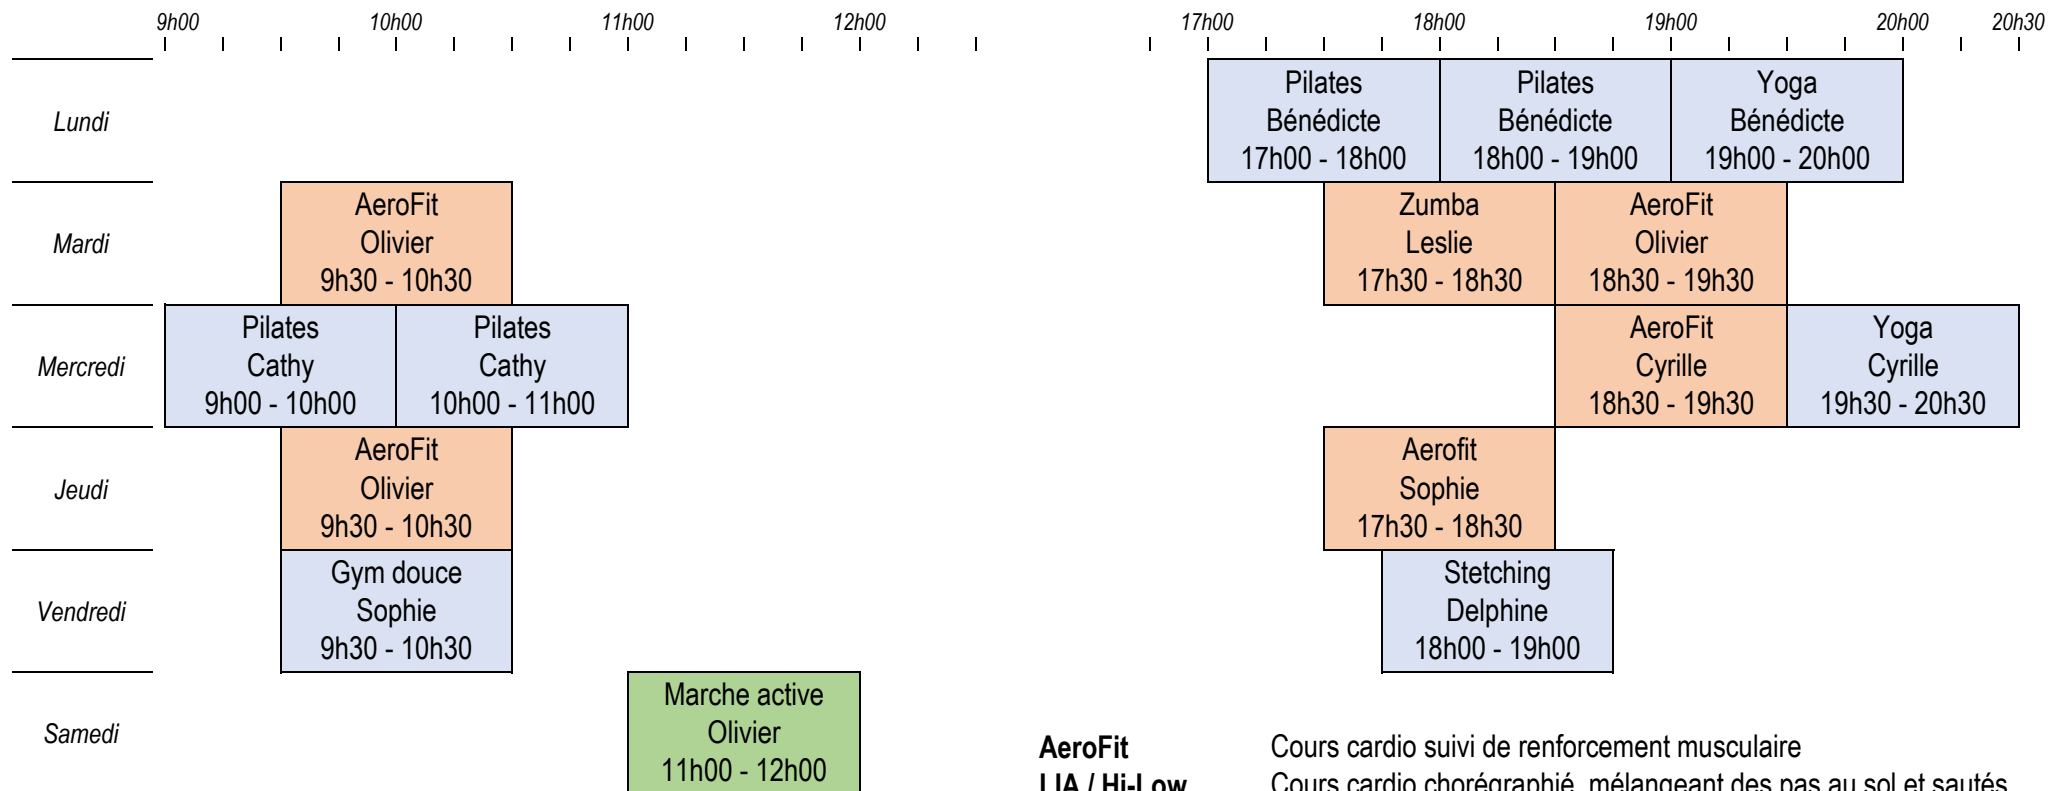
9h00 10h00 11h00 12h00 17h00 18h00 19h00 20h00 20h30

| | Morning | Evening |
|---|---|---|
| Lundi | | Pilates Bénédicte 17h00 - 18h00; Pilates Bénédicte 18h00 - 19h00; Yoga Bénédicte 19h00 - 20h00 |
| Mardi | AeroFit Olivier 9h30 - 10h30 | Zumba Leslie 17h30 - 18h30; AeroFit Olivier 18h30 - 19h30 |
| Mercredi | Pilates Cathy 9h00 - 10h00; Pilates Cathy 10h00 - 11h00 | AeroFit Cyrille 18h30 - 19h30; Yoga Cyrille 19h30 - 20h30 |
| Jeudi | AeroFit Olivier 9h30 - 10h30 | Aerofit Sophie 17h30 - 18h30 |
| Vendredi | Gym douce Sophie 9h30 - 10h30 | Stetching Delphine 18h00 - 19h00 |
| Samedi | Marche active Olivier 11h00 - 12h00 | |

**AeroFit** Cours cardio suivi de renforcement musculaire
**LIA / Hi-Low** Cours cardio chorégraphié, mélangeant des pas au sol et sautés